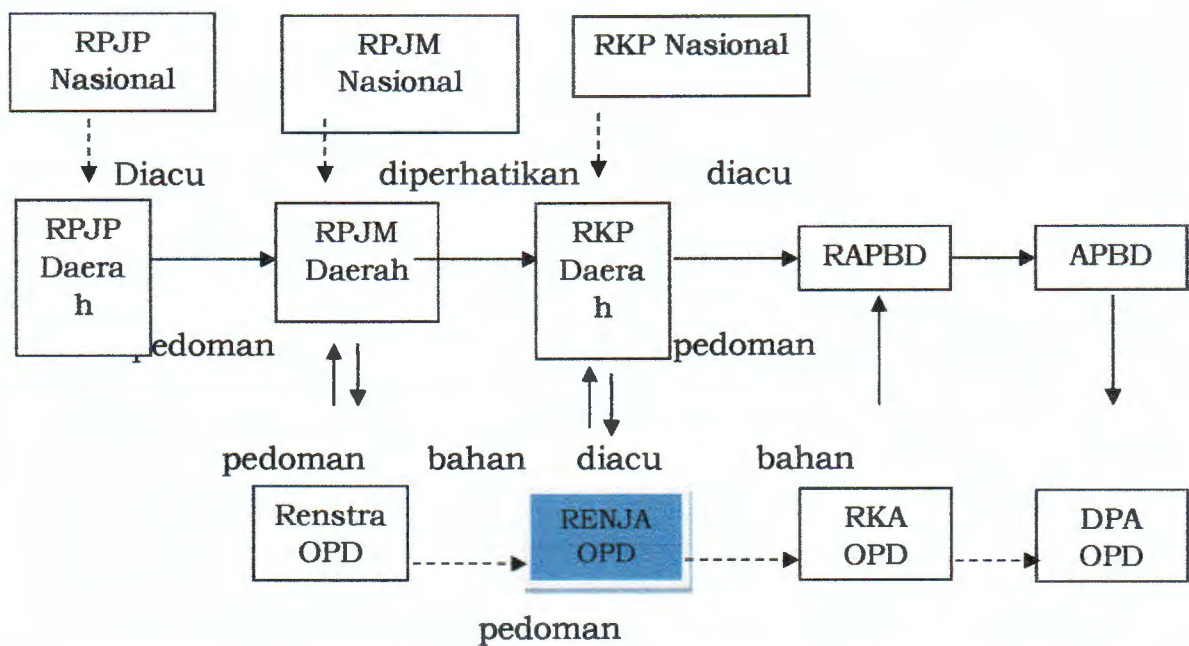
RPJP Nasional

RPJM Nasional

RKP Nasional

Diacu

diperhatikan

diacu

RPJP Daera h

RPJM Daerah

RKP Daera h

RAPBD

APBD

pedoman

pedoman

pedoman

bahan

diacu

bahan

Renstra OPD

RENJA OPD

RKA OPD

DPA OPD

pedoman